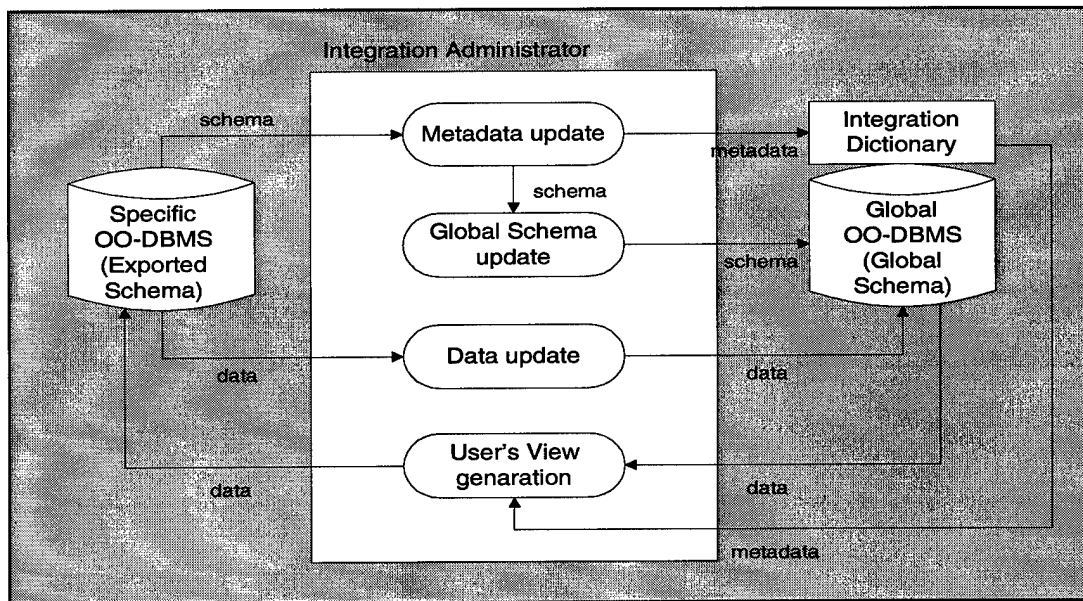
Integration Administrator

schema

Metadata update

metadata

Integration Dictionary

Specific OO-DBMS (Exported Schema)

schema

Global Schema update

schema

Global OO-DBMS (Global Schema)

Data update

data

data

User's View genaration

data

data

metadata